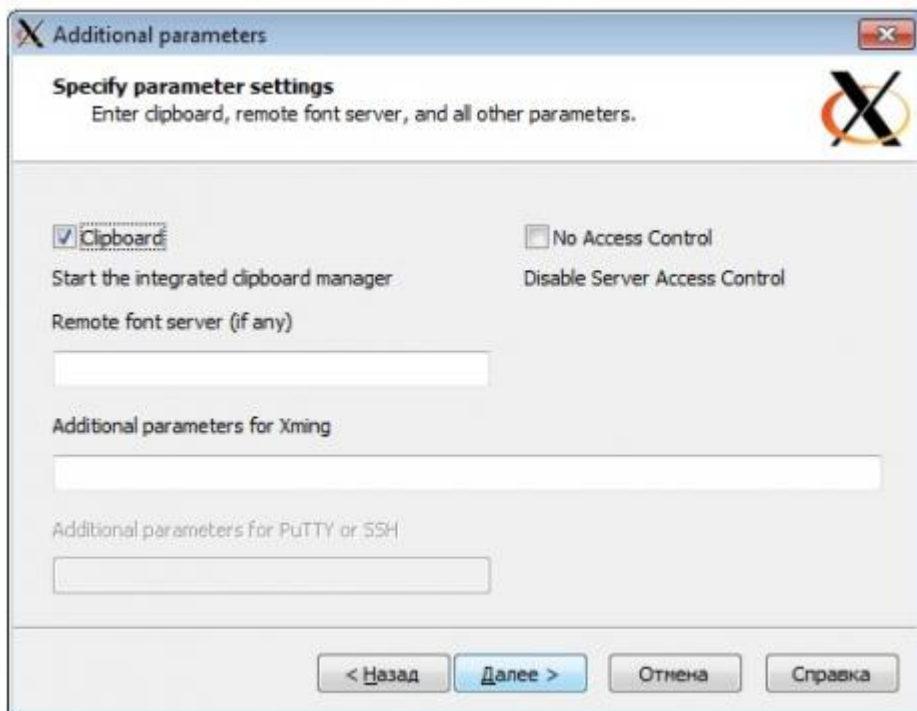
Additional parameters

Specify parameter settings
Enter clipboard, remote font server, and all other parameters.

Clipboard
Start the integrated clipboard manager

No Access Control
Disable Server Access Control

Remote font server (if any)

Additional parameters for Xming

Additional parameters for PuTTY or SSH

< Назад
Далее >
Отмена
Справка